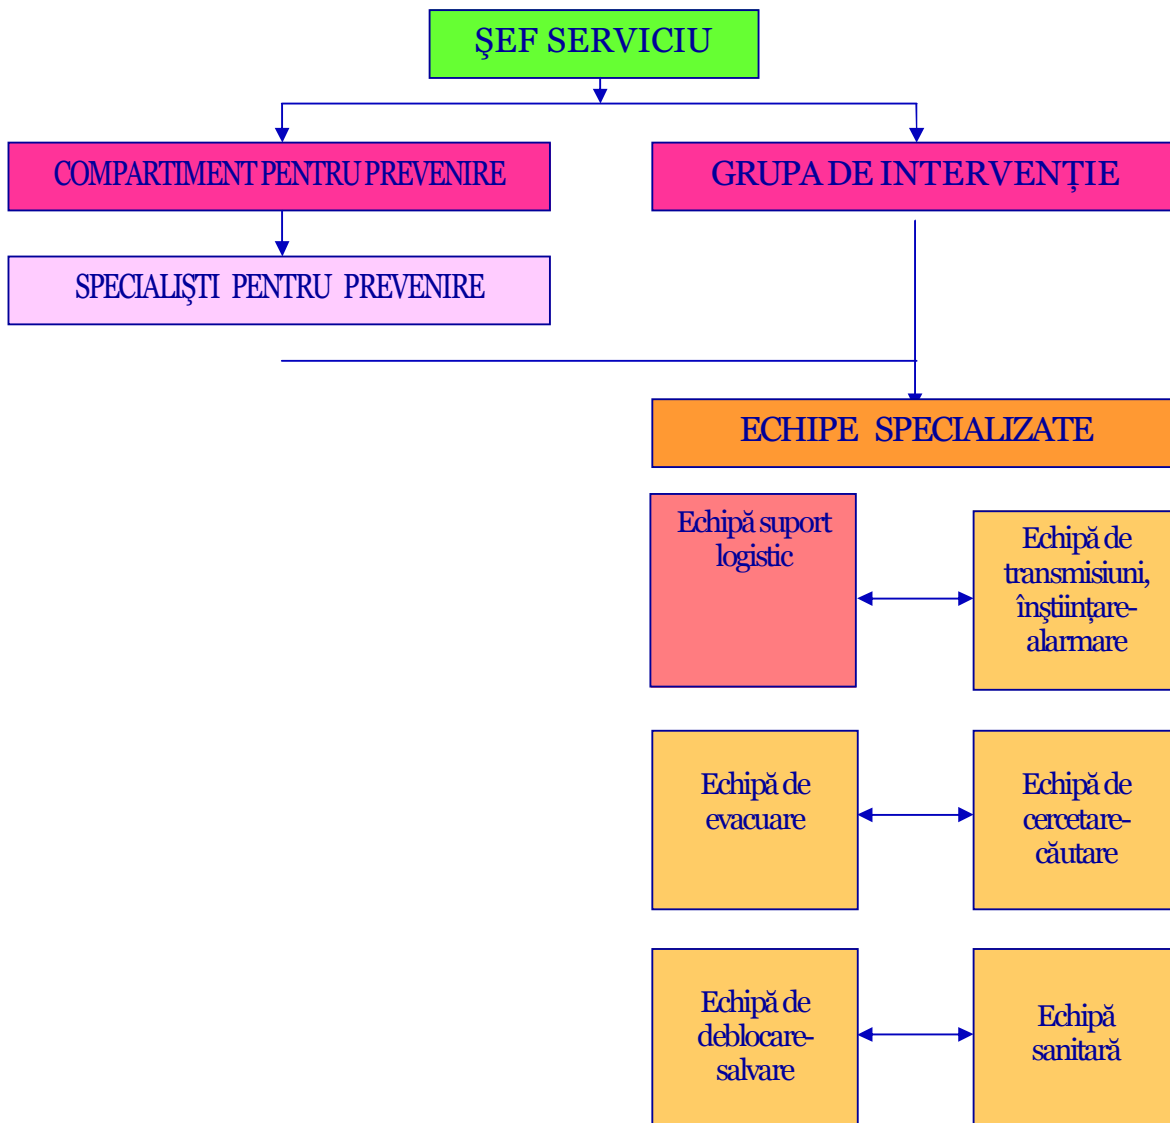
ŞEF SERVICIU

COMPARTIMENT PENTRU PREVENIRE

GRUPA DE INTERVENȚIE

SPECIALIŞTI PENTRU PREVENIRE

ECHIPE SPECIALIZATE

Echipă suport logistic

Echipă de transmisiuni, înştiinţare-alarmare

Echipă de evacuare

Echipă de cercetare-căutare

Echipă de deblocare-salvare

Echipă sanitară